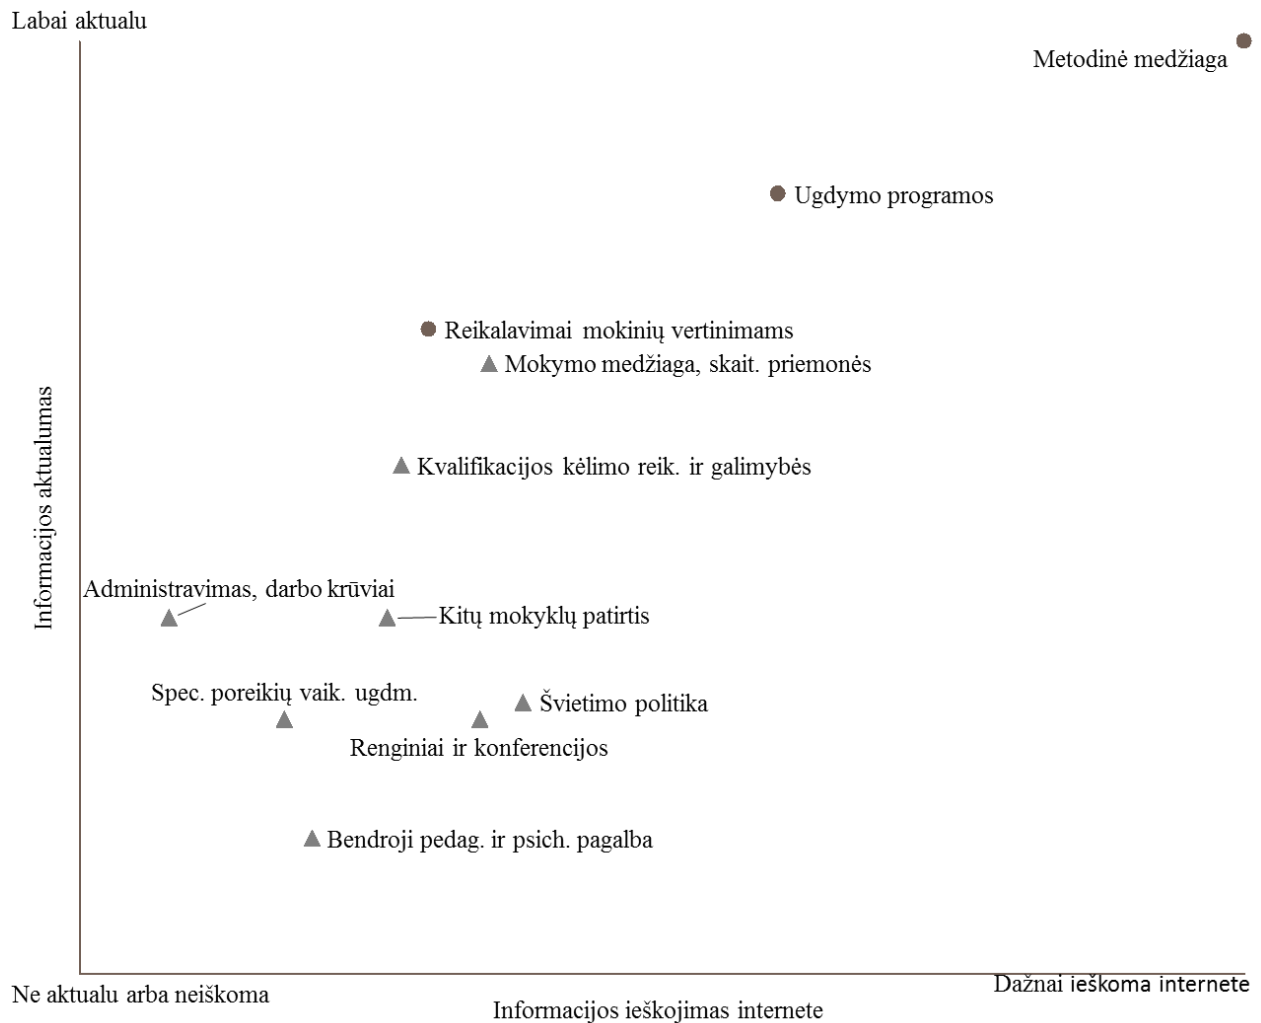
Labai aktualu

Metodinė medžiaga

Ugdymo programos

Reikalavimai mokinių vertinimams

Mokymo medžiaga, skait. priemonės

Kvalifikacijos kėlimo reik. ir galimybės

Informacijos aktualumas

Administravimas, darbo krūviai

Kitų mokyklų patirtis

Spec. poreikių vaik. ugdm.

Švietimo politika

Renginiai ir konferencijos

Bendroji pedag. ir psich. pagalba

Ne aktualu arba neiškoma

Dažnai ieškoma internete

Informacijos ieškojimas internete